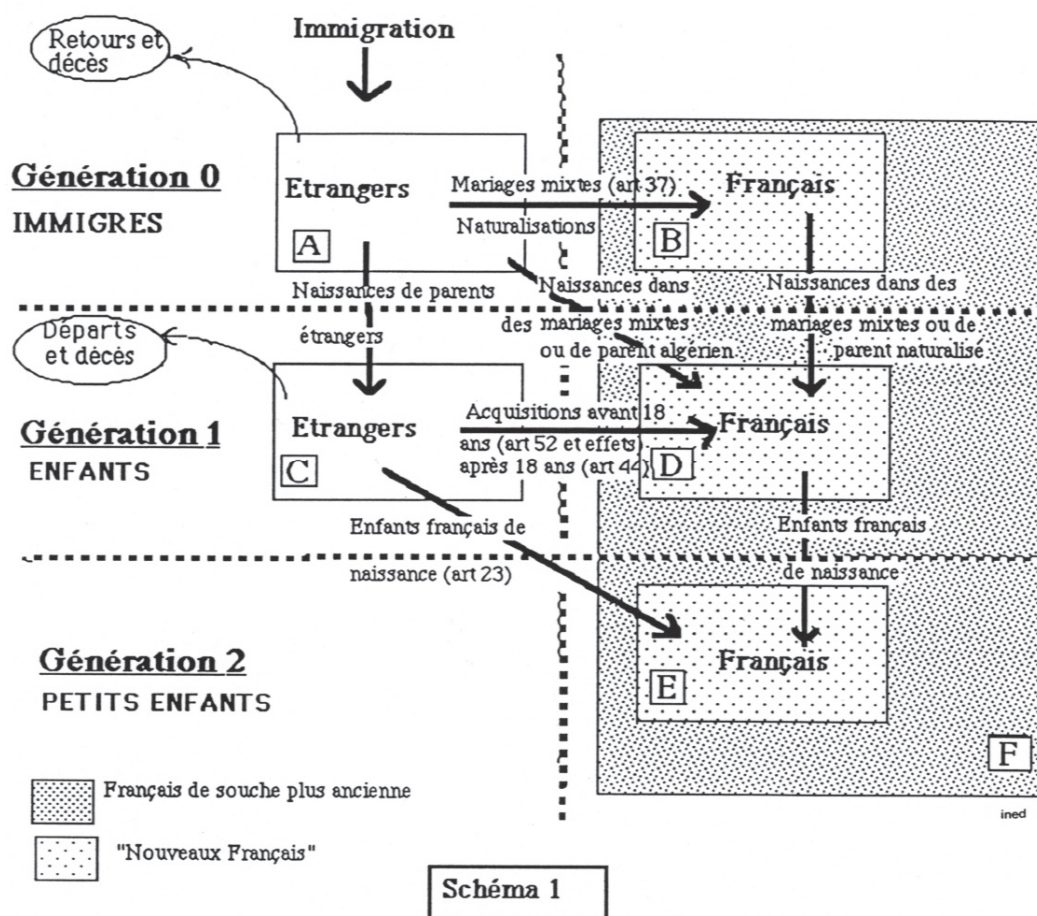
Immigration

Retours et décès

Génération 0
IMMIGRES

Etrangers
A

Mariages mixtes (art 37)
Naturalisations

Français
B

Naissances de parents étrangers

Naissances dans des mariages mixtes ou de parent algérien

Naissances dans des mariages mixtes ou de parent naturalisé

Départs et décès

Génération 1
ENFANTS

Etrangers
C

Acquisitions avant 18 ans (art 52 et effets) après 18 ans (art 44)

Français
D

Enfants français de naissance (art 23)

Enfants français de naissance

Génération 2
PETITS ENFANTS

Français
E

F

Français de souche plus ancienne

"Nouveaux Français"

ined

Schéma 1